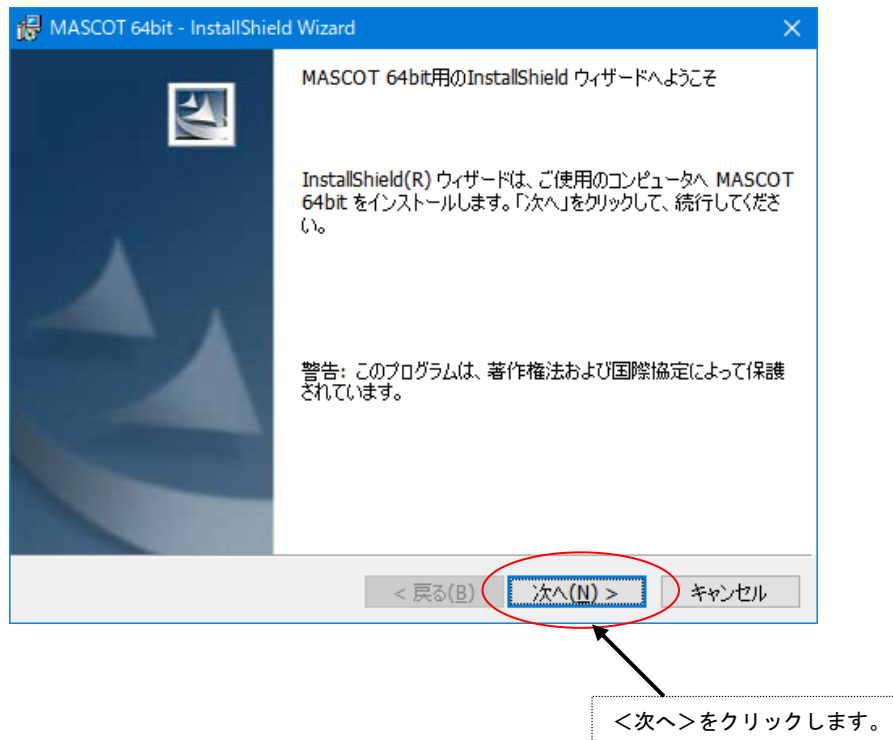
MASCOT 64bit - InstallShield Wizard

MASCOT 64bit用のInstallShield ウィザードへようこそ

InstallShield(R) ウィザードは、ご使用のコンピュータへ MASCOT 64bit をインストールします。「次へ」をクリックして、続行してください。

警告: このプログラムは、著作権法および国際協定によって保護されています。

< 戻る(B)

次へ(N) >

キャンセル

＜次へ＞をクリックします。